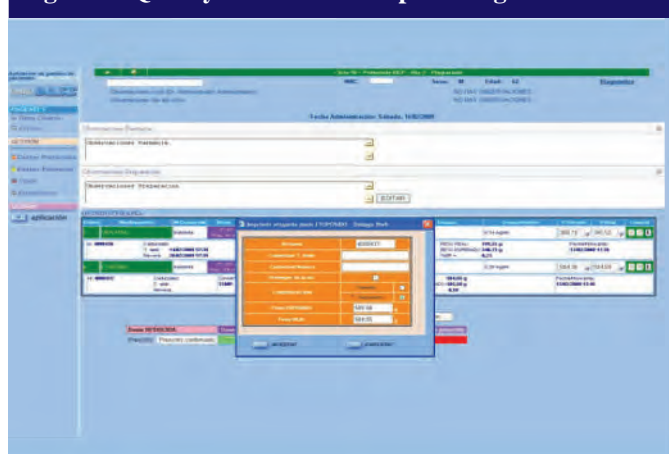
Fecha Administración: Sábado, 10/02/2009

Observaciones Farmacia

Observaciones Farmacia

Observaciones Preparación

Observaciones Preparación

EDITAR

aplicación

Sexo: M Edad: 62

Diagnóstico

NO HAY OBSERVACIONES

NO HAY OBSERVACIONES

Imprimir etiqueta para ETOPOSIDO

ACEPTAR

CANCELAR

Fecha

Pautado continuado

Dosis